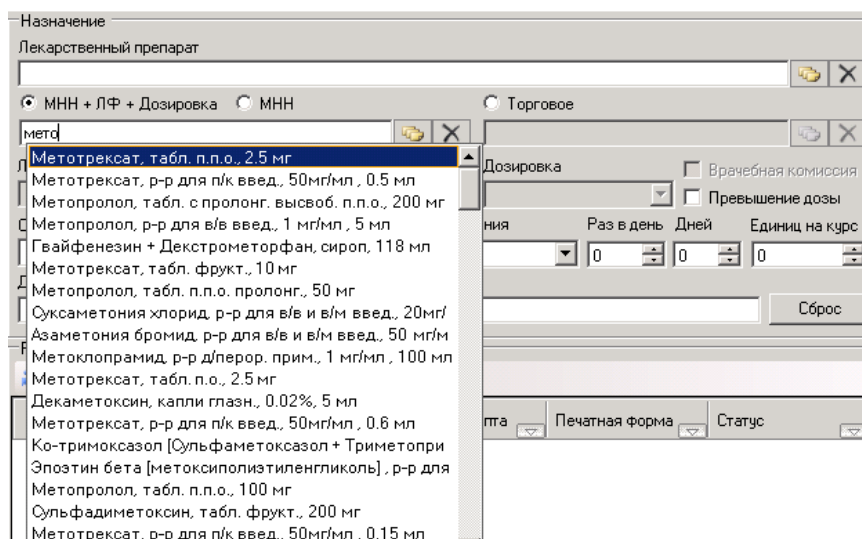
Назначение

Лекарственный препарат

МНН + ЛФ + Дозировка МНН

Торговое

мето

Метотрексат, табл. п.п.о., 2.5 мг
Метотрексат, р-р для п/к введ., 50мг/мл , 0.5 мл
Метопролол, табл. с пролонг. высвоб. п.п.о., 200 мг
Метопролол, р-р для в/в введ., 1 мг/мл , 5 мл
Гвайфенезин + Декстрометорфан, сироп, 118 мл
Метотрексат, табл. фрукт., 10 мг
Метопролол, табл. п.п.о. пролонг., 50 мг
Суксаметония хлорид, р-р для в/в и в/м введ., 20мг/
Азаметония бромид, р-р для в/в и в/м введ., 50 мг/м
Метоклопрамид, р-р д/перор. прим., 1 мг/мл , 100 мл
Метотрексат, табл. п.о., 2.5 мг
Декаметоксин, капли глазн., 0.02%, 5 мл
Метотрексат, р-р для п/к введ., 50мг/мл , 0.6 мл
Ко-тримоксазол [Сульфаметоксазол + Триметопри
Эпоэтин бета [метоксиполиэтиленгликоль] , р-р для
Метопролол, табл. п.п.о., 100 мг
Сульфадиметоксин, табл. фрукт., 200 мг
Метотрексат, р-р для п/к введ., 50мг/мл , 0.15 мл

Дозировка

Врачебная комиссия

Превышение дозы

ния

Раз в день

Дней

Единиц на курс

0

0

0

Сброс

пта

Печатная форма

Статус